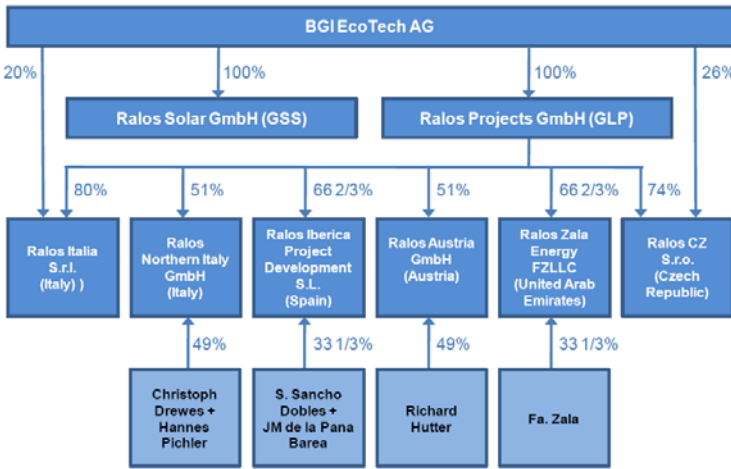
BGI EcoTech AG

20%

100%

100%

26%

Ralos Solar GmbH (GSS)

Ralos Projects GmbH (GLP)

80%

51%

66 2/3%

51%

66 2/3%

74%

Ralos Italia S.r.l. (Italy) )

Ralos Northern Italy GmbH (Italy)

Ralos Iberica Project Development S.L. (Spain)

Ralos Austria GmbH (Austria)

Ralos Zala Energy FZLLC (United Arab Emirates)

Ralos CZ S.r.o. (Czech Republic)

49%

33 1/3%

49%

33 1/3%

Christoph Drewes + Hannes Pichler

S. Sancho Dobles + JM de la Pana Barea

Richard Hutter

Fa. Zala